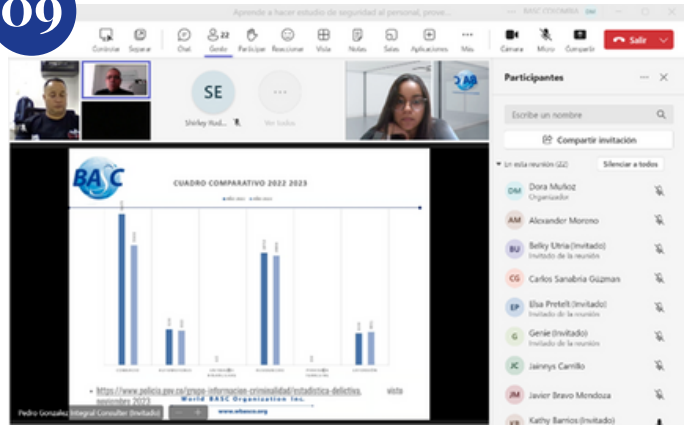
09

Aprende a hacer estudio de seguridad al personal, preve...

BASC COLOMBIA

Controlar Soporte Chat Gente 22 Participar Reaccionar Vista Notas Salas Aplicaciones Más Cámara Micro Compartir Salir

SE

Shirley Hud...

Ver todos

BASC

Participantes

Escribe un nombre

Compartir invitación

En esta reunión (22) Silenciar a todos

DM Dora Muñoz Organizador

AM Alexander Moreno

BU Betty Utria (Invitado) Invitado de la reunión

CG Carlos Sanabria Guzman

EP Elsa Pretelt (Invitado) Invitado de la reunión

G Genie (Invitado) Invitado de la reunión

JC Jainnys Carrillo

JM Javier Bravo Mendoza

KB Kathy Barrios (Invitado)

BASC

CUADRO COMPARATIVO 2022 2023

AÑO 2022 AÑO 2023

https://www.policia.gov.co/grupo-informacion-criminalidad/estadistica-delictiva. vista noviembre 2023

World BASC Organization Inc.

www.wbasco.org

Pedro Gonzalez Integral Consulter (Invitado)